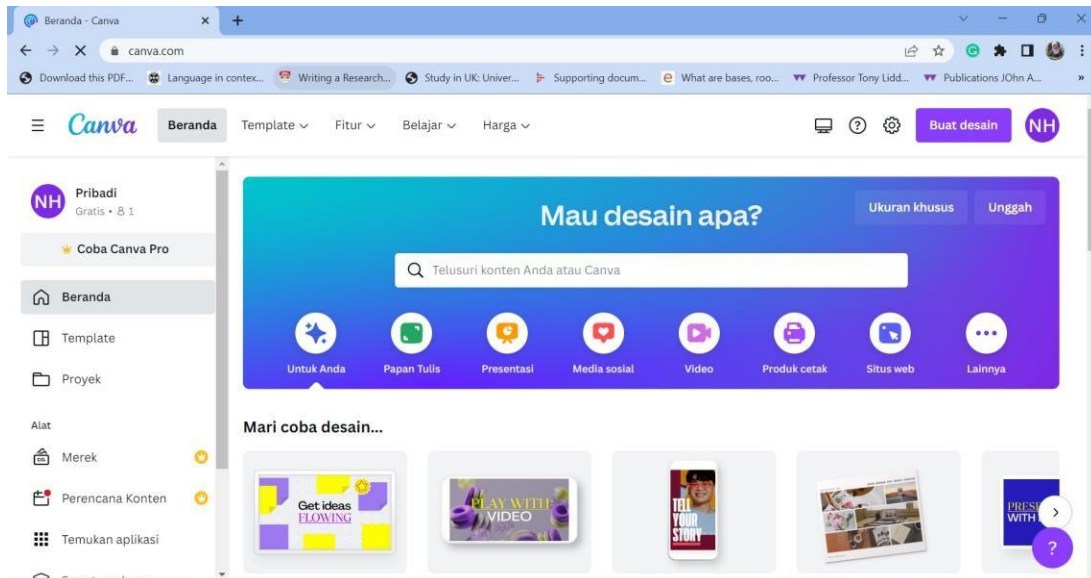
Beranda - Canva
canva.com
Download this PDF... Language in contex... Writing a Research... Study in UK: Univer... Supporting docum... What are bases, roo... Professor Tony Lidd... Publications JOhn A...

Canva Beranda Template Fitur Belajar Harga Buat desain NH

NH Pribadi
Gratis • 1

Coba Canva Pro

Beranda
Template
Proyek

Alat
Merek
Perencana Konten
Temukan aplikasi

Mau desain apa?
Ukuran khusus Unggah
Telusuri konten Anda atau Canva

Untuk Anda Papan Tulis Presentasi Media sosial Video Produk cetak Situs web Lainnya

Mari coba desain...

Get ideas FLOWING
PLAY WITH VIDEO
TELL YOUR STORY
PRES WITH
?